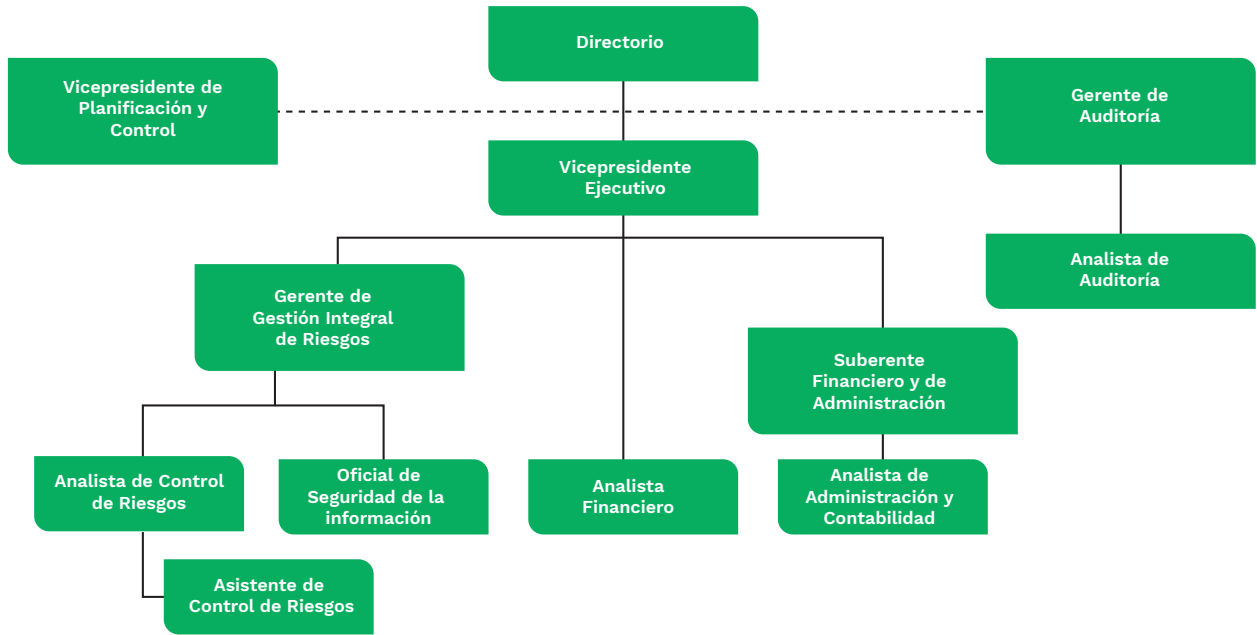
Directorio

Vicepresidente de Planificación y Control

Gerente de Auditoría

Vicepresidente Ejecutivo

Analista de Auditoría

Gerente de Gestión Integral de Riesgos

Suberente Financiero y de Administración

Analista de Control de Riesgos

Oficial de Seguridad de la información

Analista Financiero

Analista de Administración y Contabilidad

Asistente de Control de Riesgos